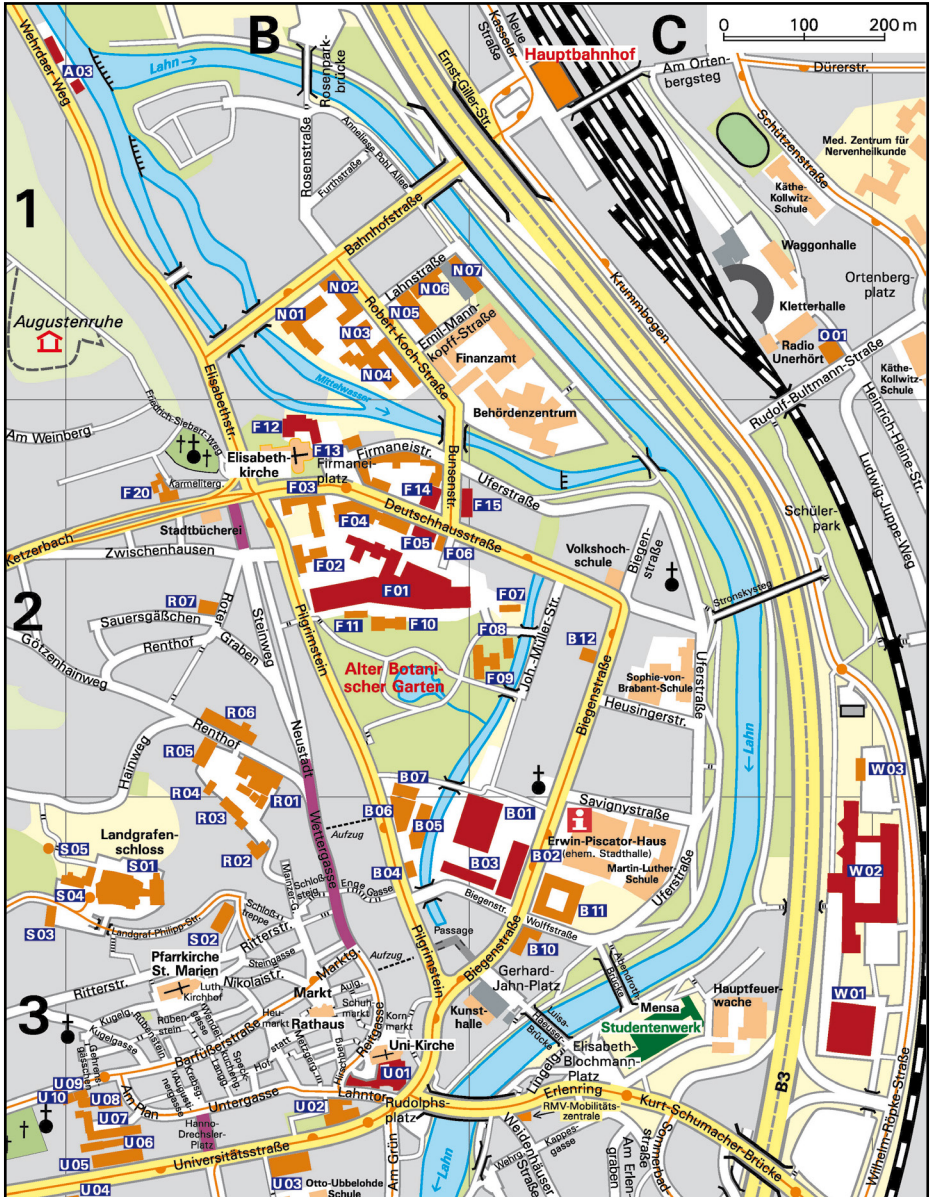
B
C
0 100 200 m
Hauptbahnhof
Neue Kasseler Straße
Ernst-Giller-Str.
Am Ortenbergsteg
Dürerstr.
Schützenstraße
Med. Zentrum für Nervenheilkunde
Käthe-Kollwitz-Schule
Waggonhalle
Kletterhalle
Ortenbergplatz
Radio Unerhört
O01
Käthe-Kollwitz-Schule
Rudolf-Bultmann-Straße
Heinrich-Heine-Str.
Ludwig-Juppe-Weg
Krummbogen
Weinthaer Weg
A03
Lahn
Rosenpark-brücke
Rosenstraße
Anneliese Pohl Allee
Furthstraße
1
Bahnhofstraße
Lahnstraße
N07
N06
N02
N05
N01
N03
N04
Robert-Koch-Straße
Emil-Mannkopff-Straße
Finanzamt
Behördenzentrum
Augustenruhe
Mühlgraben
Elisabethstr.
Friedrich-Siebert-Weg
Am Weinberg
F12
F13
Elisabeth-kirche
Firmaneiplatz
Firmaneistr.
Bunsenstr.
Uferstraße
F20
Karmeliterg.
F03
F14
F15
Deutschhausstraße
Stadtbücherei
F04
F05
F06
Ketzerbach
Zwischenhausen
F02
Volkshochschule
Biegenstraße
R07
Sauersgäßchen
F01
F07
Stronskysteg
2
F11
F10
F08
B12
Renthof
Roter Graben
Steinweg
Pilgrimstein
Joh.-Müller-Str.
Götzenhainweg
Alter Botanischer Garten
F09
Sophie-von-Brabant-Schule
Heusingerstr.
Uferstraße
Lahn
Hainweg
R06
Renthof
Neustadt
Biegenstraße
R05
W03
B07
R04
R01
B06
B01
Savignystraße
R03
Aufzug
B05
Erwin-Piscator-Haus
(ehem. Stadthalle)
Landgrafenschloss
Wettergasse
B03
B02
Martin-Luther-Schule
S05
R02
W02
S01
Mainzer G.
Schloßsteig
Enge Gasse
B04
S04
Schloß-treppe
Biegenstr.
B11
S03
Landgraf-Philipp-Str.
Ritterstr.
S02
Passage
Wolffstraße
Uferstraße
Pfarrkirche St. Marien
Nikolaistr.
Marktg.
Aufzug
Pilgrimstein
B10
Gerhard-Jahn-Platz
Afföller Brücke
Hauptfeuerwache
Ritterstr.
Luth. Kirchhof
Markt
Schuhmarkt
Kornmarkt
Biegenstraße
Kunsthalle
Mensa
Studentenwerk
W01
3
Kugelgasse
Kugelgasse
Rübenstein
Weidenhäuser
Heumarkt
Rathaus
Reitgasse
Uni-Kirche
Luisa-Haeuser-Brücke
Elisabeth-Blochmann-Platz
Gerbergasse
Barfüßerstraße
Hofstatt
Wettergasse
U01
Lingelg.
Erlenring
U09
Am Plan
Hirschberg
Untergasse
Rudolphsplatz
RMV-Mobilitätszentrale
Kurt-Schumacher-Brücke
Wilhelm-Röpke-Straße
U10
U08
U07
Lahntor
U06
Hanno-Drechsler-Platz
U02
Kappesgasse
Weidenhäuser Straße
Wehrdaer Str.
Sommerbadstraße
Am Erlengraben
B3
U05
Universitätsstraße
Am Grün
U03
Otto-Ubbelohde Schule
U04
Lahn